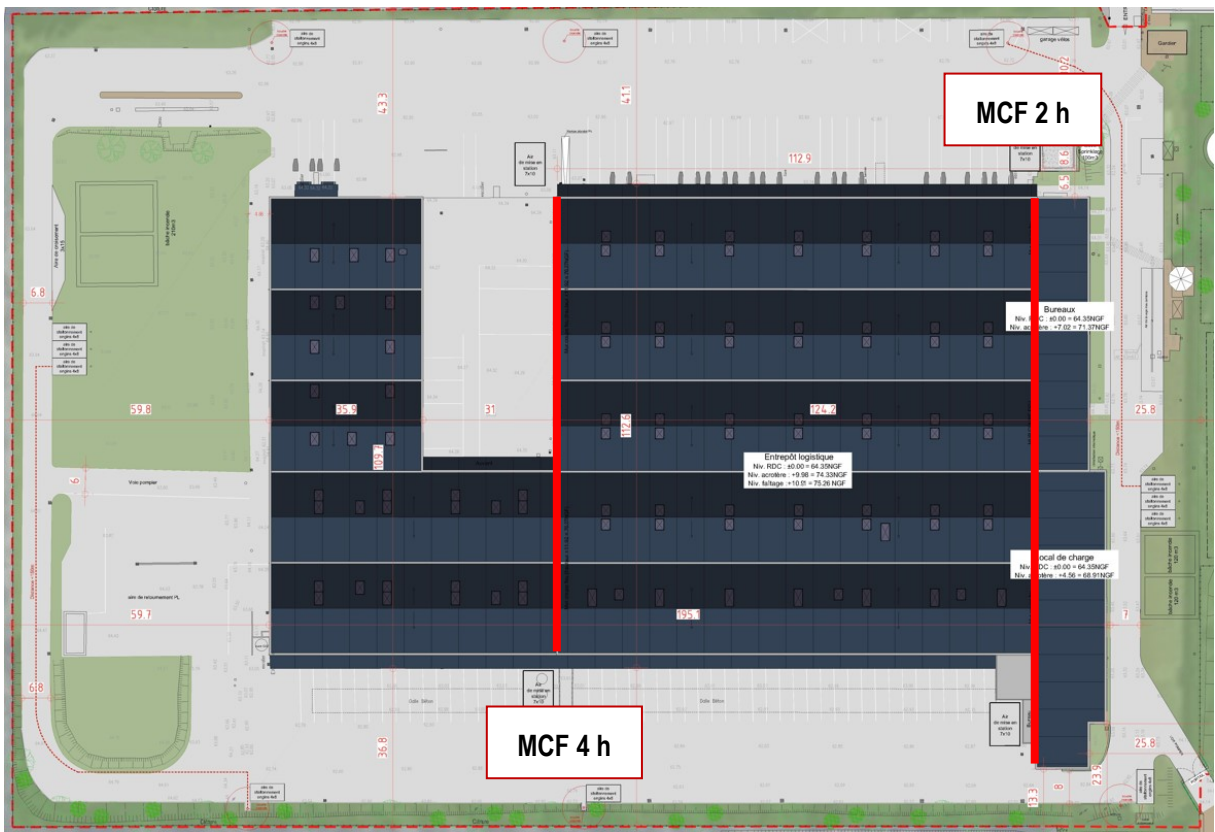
MCF 2 h

43.3

41.1

112.9

Aire de mise en station 7x15

Aire de mise en station 7x15

8.6

6.5

Garage vélos

Gardien

Bureaux
Niv. RDC : ±0.00 = 64.35NGF
Niv. acrotère : +7.02 = 71.37NGF

6.8

59.8

35.9

31

124.2

112.6

109.7

25.8

Entrepôt logistique
Niv. RDC : ±0.00 = 64.35NGF
Niv. acrotère : +9.98 = 74.33NGF
Niv. faîtage : +10.91 = 75.26 NGF

6

Voie pompier

Local de charge
Niv. RDC : ±0.00 = 64.35NGF
Niv. acrotère : +4.56 = 68.91NGF

aire de retournement PL

59.7

195.1

7

Aire de mise en station 7x15

Aire de mise en station 7x15

6.8

36.8

MCF 4 h

25.8

13.3

8

23.9